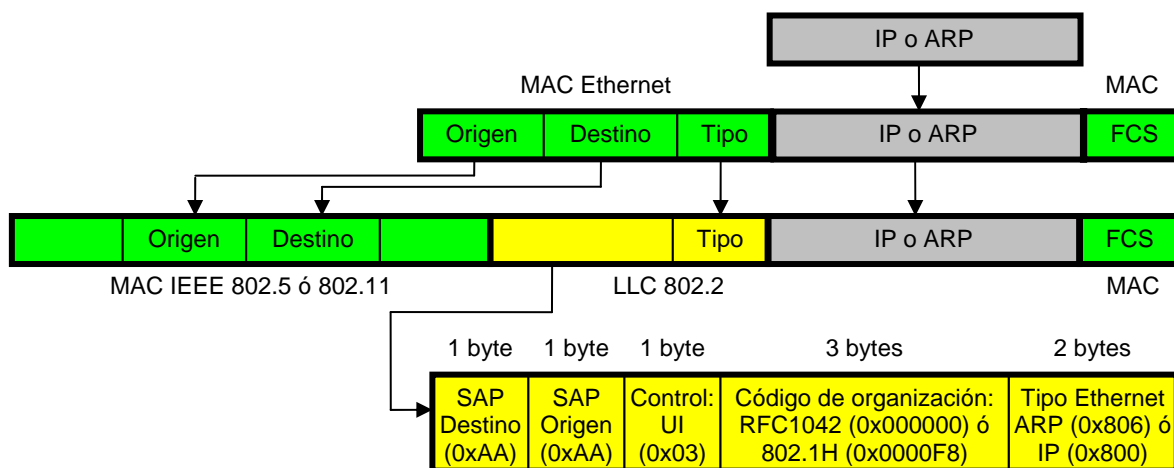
IP o ARP

MAC Ethernet

MAC

| Origen | Destino | Tipo | IP o ARP | FCS |
|---|---|---|---|---|

|  | Origen | Destino |  |  | Tipo | IP o ARP | FCS |
|---|---|---|---|---|---|---|---|

MAC IEEE 802.5 ó 802.11

LLC 802.2

MAC

| 1 byte | 1 byte | 1 byte | 3 bytes | 2 bytes |
|---|---|---|---|---|
| SAP Destino (0xAA) | SAP Origen (0xAA) | Control: UI (0x03) | Código de organización: RFC1042 (0x000000) ó 802.1H (0x0000F8) | Tipo Ethernet ARP (0x806) ó IP (0x800) |